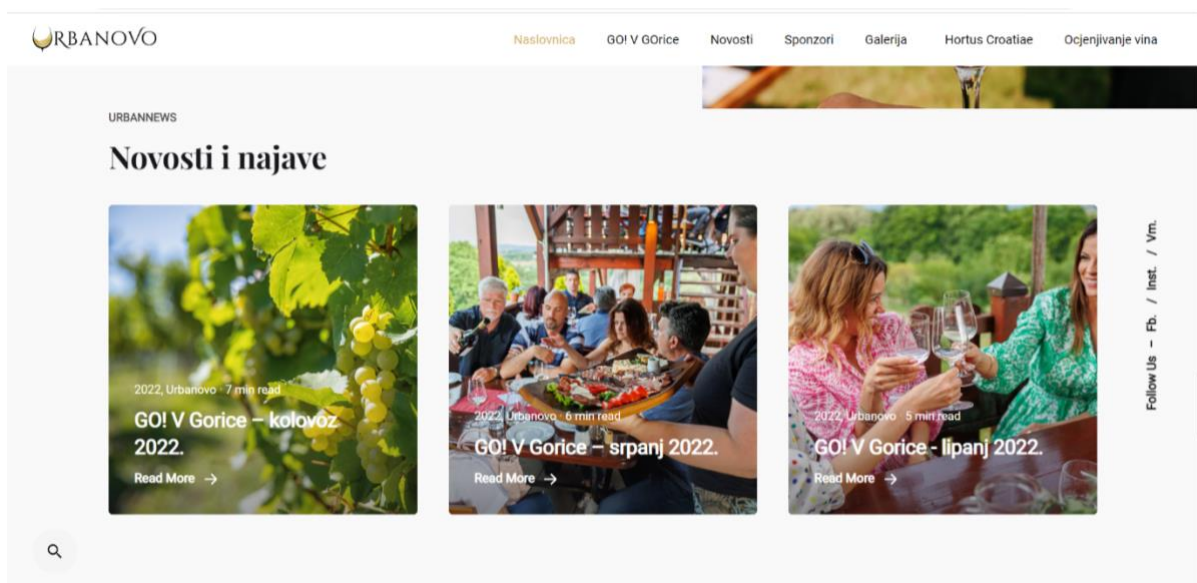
URBANOVO

Naslovnica GO! V GOrice Novosti Sponzori Galerija Hortus Croatiae Ocjenjivanje vina

URBANNEWS

Novosti i najave

2022, Urbanovo · 7 min read

GO! V Gorice – kolovoz 2022.

Read More →

2022, Urbanovo · 6 min read

GO! V Gorice – srpanj 2022.

Read More →

2022, Urbanovo · 5 min read

GO! V Gorice - lipanj 2022.

Read More →

Follow Us – Fb. / Inst. / Vm.